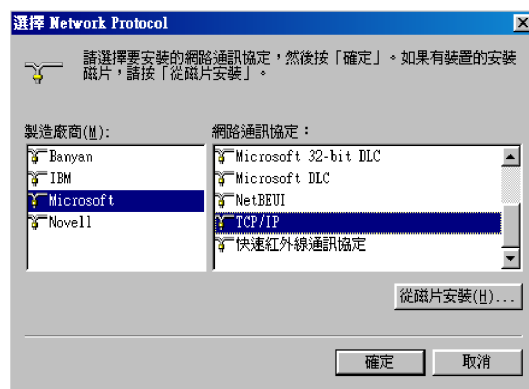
選擇 Network Protocol

請選擇要安裝的網路通訊協定，然後按「確定」。如果有裝置的安裝磁片，請按「從磁片安裝」。

製造廠商(M):

Banyan
IBM
Microsoft
Novell

網路通訊協定：

Microsoft 32-bit DLC
Microsoft DLC
NetBEUI
TCP/IP
快速紅外線通訊協定

從磁片安裝(H)...

確定

取消